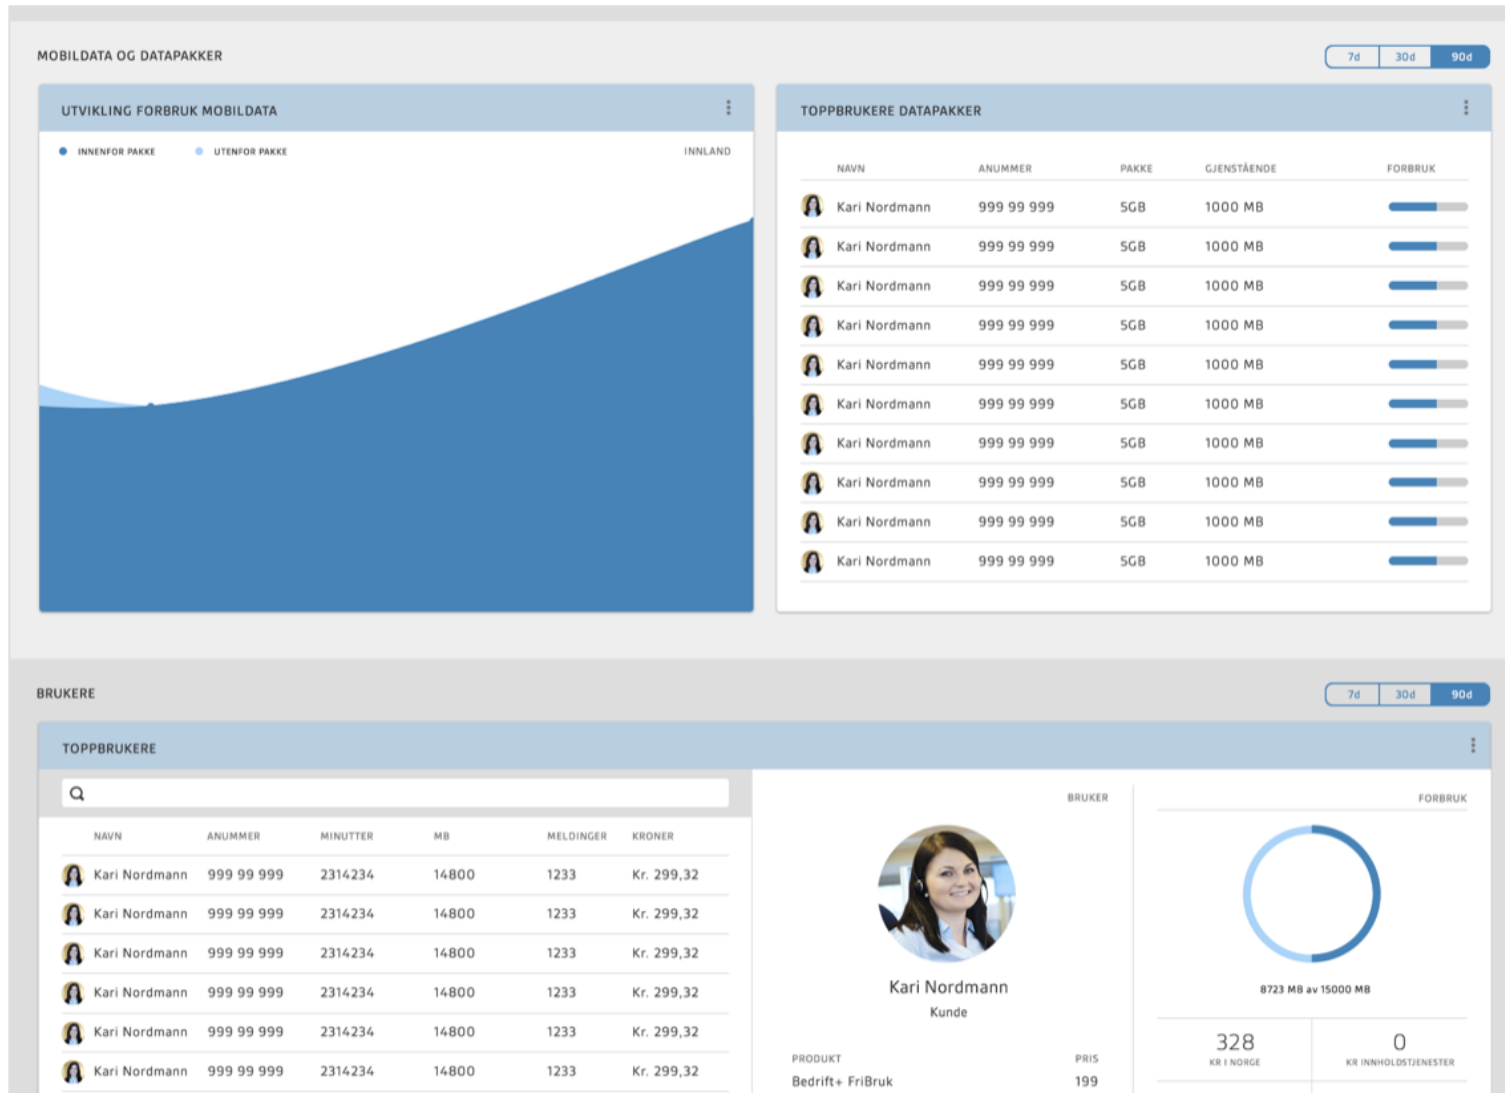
MOBILDATA OG DATAPAKKER

7d | 30d | 90d

UTVIKLING FORBRUK MOBILDATA

INNENFOR PAKKE  UTENFOR PAKKE  INNLAND

TOPPBRUKERE DATAPAKKER

| NAVN | ANUMMER | PAKKE | GJENSTÅENDE | FORBRUK |
|---|---|---|---|---|
| Kari Nordmann | 999 99 999 | 5GB | 1000 MB | |
| Kari Nordmann | 999 99 999 | 5GB | 1000 MB | |
| Kari Nordmann | 999 99 999 | 5GB | 1000 MB | |
| Kari Nordmann | 999 99 999 | 5GB | 1000 MB | |
| Kari Nordmann | 999 99 999 | 5GB | 1000 MB | |
| Kari Nordmann | 999 99 999 | 5GB | 1000 MB | |
| Kari Nordmann | 999 99 999 | 5GB | 1000 MB | |
| Kari Nordmann | 999 99 999 | 5GB | 1000 MB | |
| Kari Nordmann | 999 99 999 | 5GB | 1000 MB | |
| Kari Nordmann | 999 99 999 | 5GB | 1000 MB | |

BRUKERE

7d | 30d | 90d

TOPPBRUKERE

| NAVN | ANUMMER | MINUTTER | MB | MELDINGER | KRONER |
|---|---|---|---|---|---|
| Kari Nordmann | 999 99 999 | 2314234 | 14800 | 1233 | Kr. 299,32 |
| Kari Nordmann | 999 99 999 | 2314234 | 14800 | 1233 | Kr. 299,32 |
| Kari Nordmann | 999 99 999 | 2314234 | 14800 | 1233 | Kr. 299,32 |
| Kari Nordmann | 999 99 999 | 2314234 | 14800 | 1233 | Kr. 299,32 |
| Kari Nordmann | 999 99 999 | 2314234 | 14800 | 1233 | Kr. 299,32 |
| Kari Nordmann | 999 99 999 | 2314234 | 14800 | 1233 | Kr. 299,32 |

BRUKER

Kari Nordmann
Kunde

PRODUKT  PRIS
Bedrift+ FriBruk  199

FORBRUK

8723 MB av 15000 MB

328
KR I NORGE

0
KR INNHOLDSTJENESTER